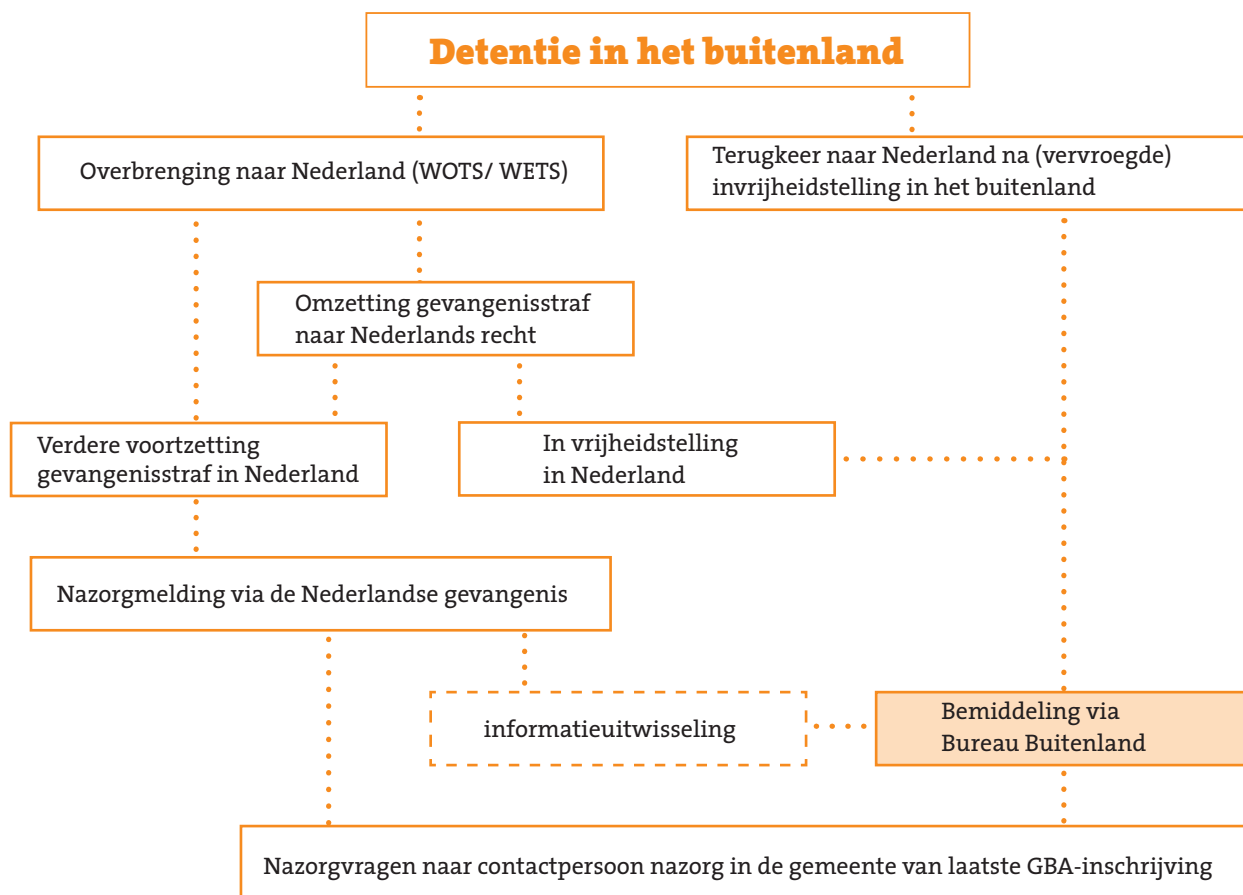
Detentie in het buitenland

Overbrenging naar Nederland (WOTS/ WETS)

Terugkeer naar Nederland na (vervroegde) invrijheidstelling in het buitenland

Omzetting gevangenisstraf naar Nederlands recht

Verdere voortzetting gevangenisstraf in Nederland

In vrijheidstelling in Nederland

Nazorgmelding via de Nederlandse gevangenis

informatieuitwisseling

Bemiddeling via Bureau Buitenland

Nazorgvragen naar contactpersoon nazorg in de gemeente van laatste GBA-inschrijving